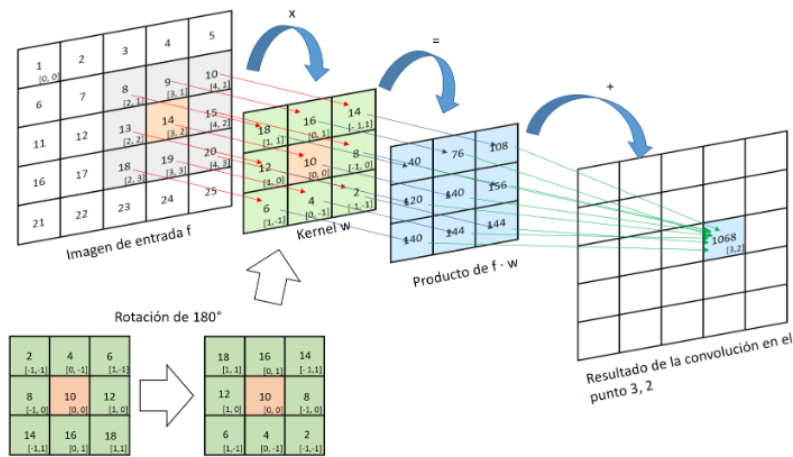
x

=

+

| 1 [0, 0] | 2 | 3 | 4 | 5 |
|---|---|---|---|---|
| 6 | 7 | 8 [2, 1] | 9 [3, 1] | 10 [4, 1] |
| 11 | 12 | 13 [2, 2] | 14 [3, 2] | 15 [4, 2] |
| 16 | 17 | 18 [2, 3] | 19 [3, 3] | 20 [4, 3] |
| 21 | 22 | 23 | 24 | 25 |

Imagen de entrada f

| 18 [1, 1] | 16 [0, 1] | 14 [-1, 1] |
|---|---|---|
| 12 [1, 0] | 10 [0, 0] | 8 [-1, 0] |
| 6 [1, -1] | 4 [0, -1] | 2 [-1, -1] |

Kernel w

| 40 | 76 | 108 |
|---|---|---|
| 120 | 140 | 156 |
| 140 | 144 | 144 |

Producto de f · w

1068 [3, 2]

Resultado de la convolución en el punto 3, 2

Rotación de 180°

| 2 [-1, -1] | 4 [0, -1] | 6 [1, -1] |
|---|---|---|
| 8 [-1, 0] | 10 [0, 0] | 12 [1, 0] |
| 14 [-1, 1] | 16 [0, 1] | 18 [1, 1] |

| 18 [1, 1] | 16 [0, 1] | 14 [-1, 1] |
|---|---|---|
| 12 [1, 0] | 10 [0, 0] | 8 [-1, 0] |
| 6 [1, -1] | 4 [0, -1] | 2 [-1, -1] |